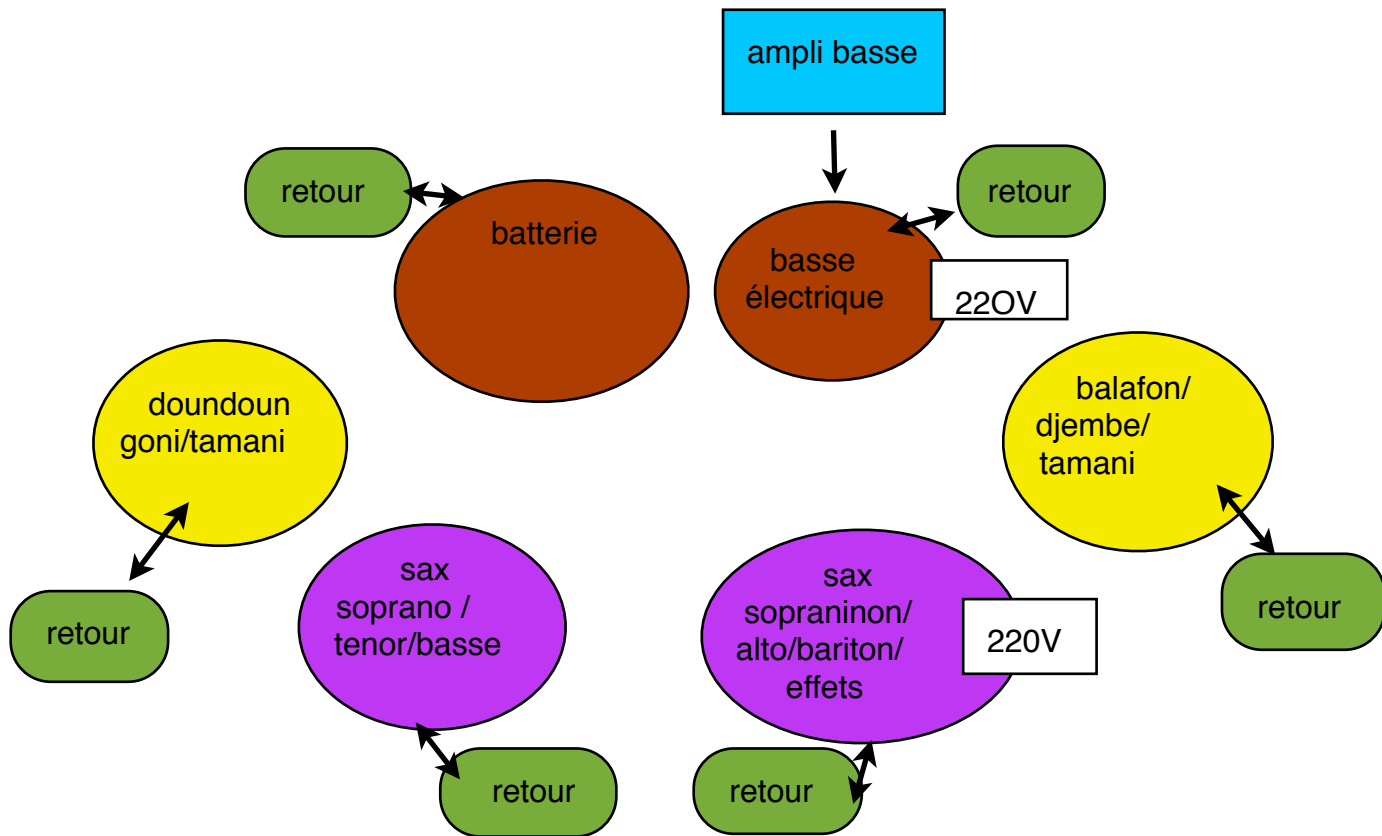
ampli basse

retour

batterie

basse électrique

retour

22OV

doundoun goni/tamani

balafon/ djembe/ tamani

retour

sax soprano / tenor/basse

sax sopraninon/ alto/bariton/ effets

220V

retour

retour

retour

retour